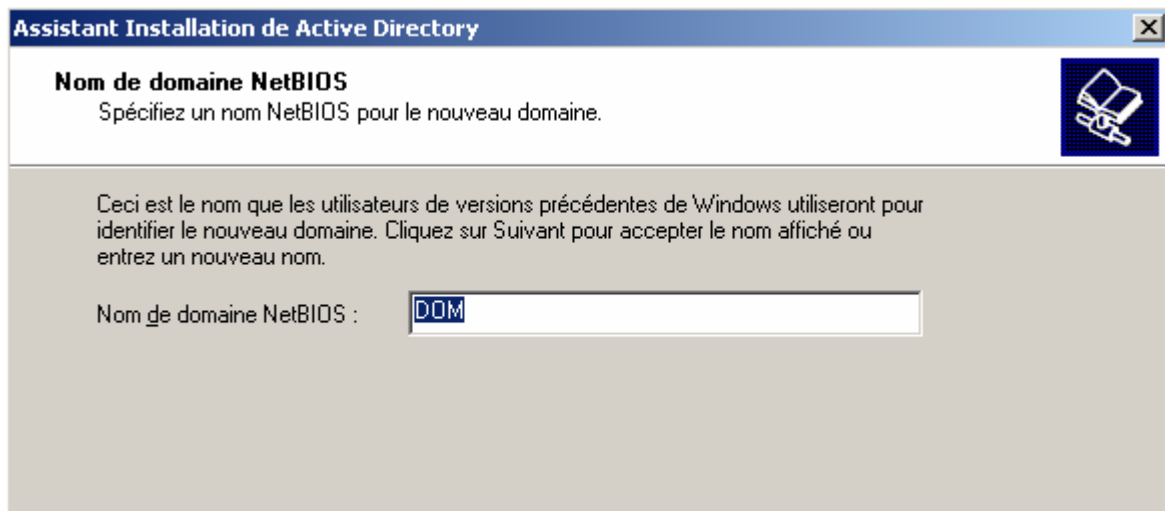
Assistant Installation de Active Directory

Nom de domaine NetBIOS
Spécifiez un nom NetBIOS pour le nouveau domaine.

Ceci est le nom que les utilisateurs de versions précédentes de Windows utiliseront pour identifier le nouveau domaine. Cliquez sur Suivant pour accepter le nom affiché ou entrez un nouveau nom.

Nom de domaine NetBIOS : DOM